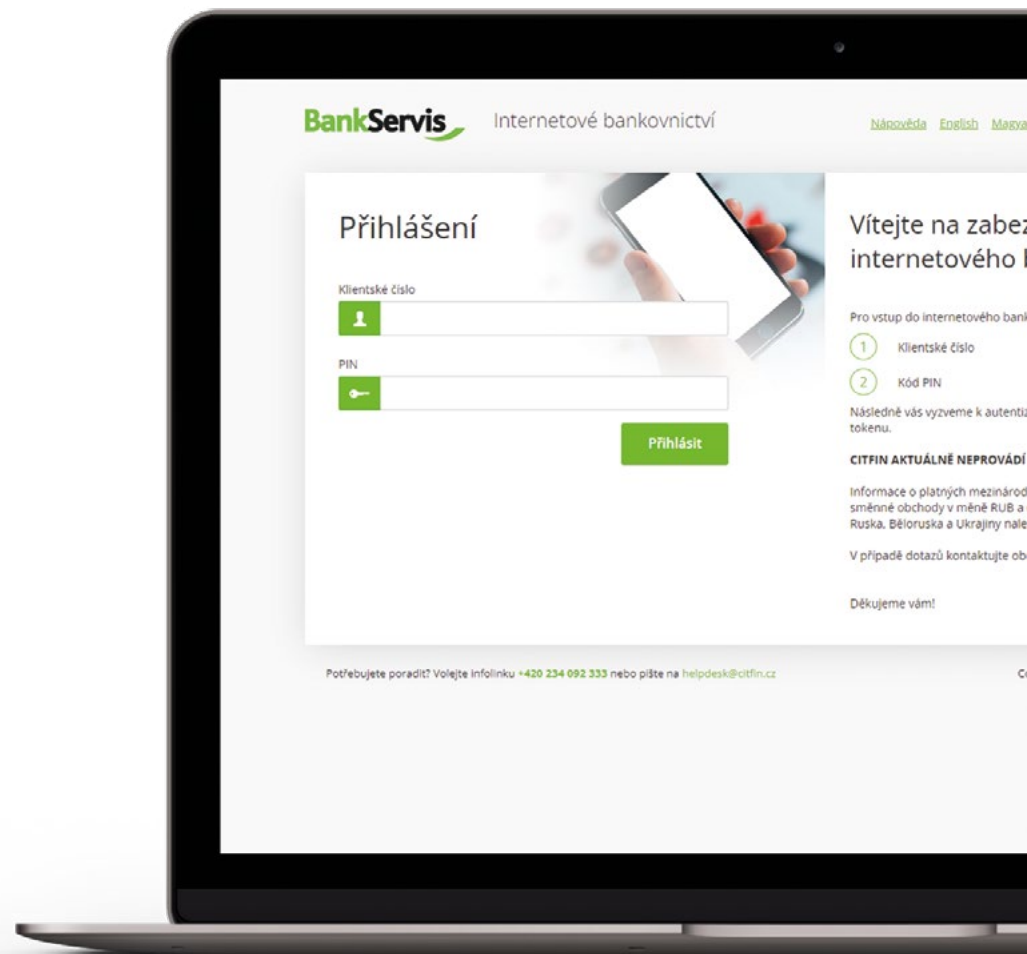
BankServis Internetové bankovnictví

Nápověda English Magya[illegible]

Přihlášení

Klientské číslo

PIN

Přihlásit

Vítejte na zabez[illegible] internetového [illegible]

Pro vstup do internetového bank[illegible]

1 Klientské číslo

2 Kód PIN

Následně vás vyzveme k autenti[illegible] tokenu.

CITFIN AKTUÁLNĚ NEPROVÁDÍ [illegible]

Informace o platných mezinárod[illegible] směnné obchody v měně RUB a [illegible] Ruska, Běloruska a Ukrajiny nale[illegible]

V případě dotazů kontaktujte ob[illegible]

Děkujeme vám!

Potřebujete poradit? Volejte infolinku +420 234 092 333 nebo pište na helpdesk@citfin.cz

C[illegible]